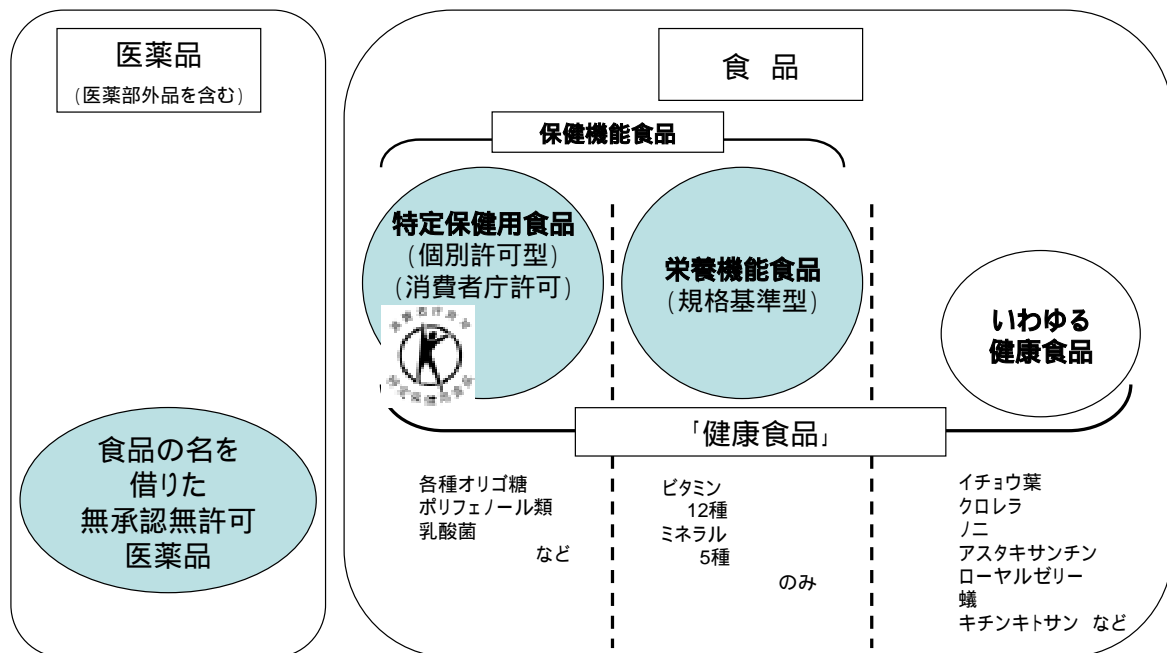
医薬品
（医薬部外品を含む）

食品の名を借りた無承認無許可医薬品

食 品

保健機能食品

特定保健用食品
（個別許可型）
（消費者庁許可）

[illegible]

栄養機能食品
（規格基準型）

いわゆる健康食品

「健康食品」

各種オリゴ糖
ポリフェノール類
乳酸菌
など

ビタミン
12種
ミネラル
5種
のみ

イチョウ葉
クロレラ
ノニ
アスタキサンチン
ローヤルゼリー
蟻
キチンキトサン など